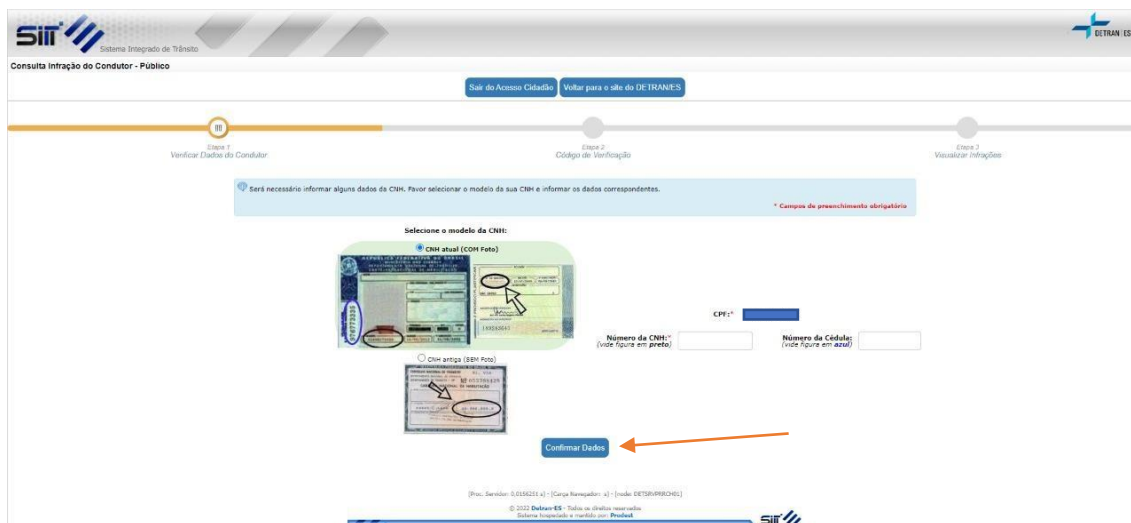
SIT
Sistema Integrado de Trânsito

DETRAN|ES

Consulta Infração do Condutor - Público

Sair do Acesso Cidadão
Voltar para o site do DETRAN/ES

Etapa 1
Verificar Dados do Condutor

Etapa 2
Código de Verificação

Etapa 3
Visualizar Infrações

Será necessário informar alguns dados da CNH. Favor selecionar o modelo da sua CNH e informar os dados correspondentes.

* Campos de preenchimento obrigatório

Selecione o modelo da CNH:

CNH atual (COM Foto)

CNH antiga (SEM Foto)

CPF:*

Número da CNH:*
(vide figura em preto)

Número da Cédula:
(vide figura em azul)

Confirmar Dados

[Proc. Servidor: 0,0156251 s] - [Carga Navegador: s] - [node: DETSRVPRRCH01]

© 2022 Detran-ES - Todos os direitos reservados
Sistema hospedado e mantido por: Prodest

SIT